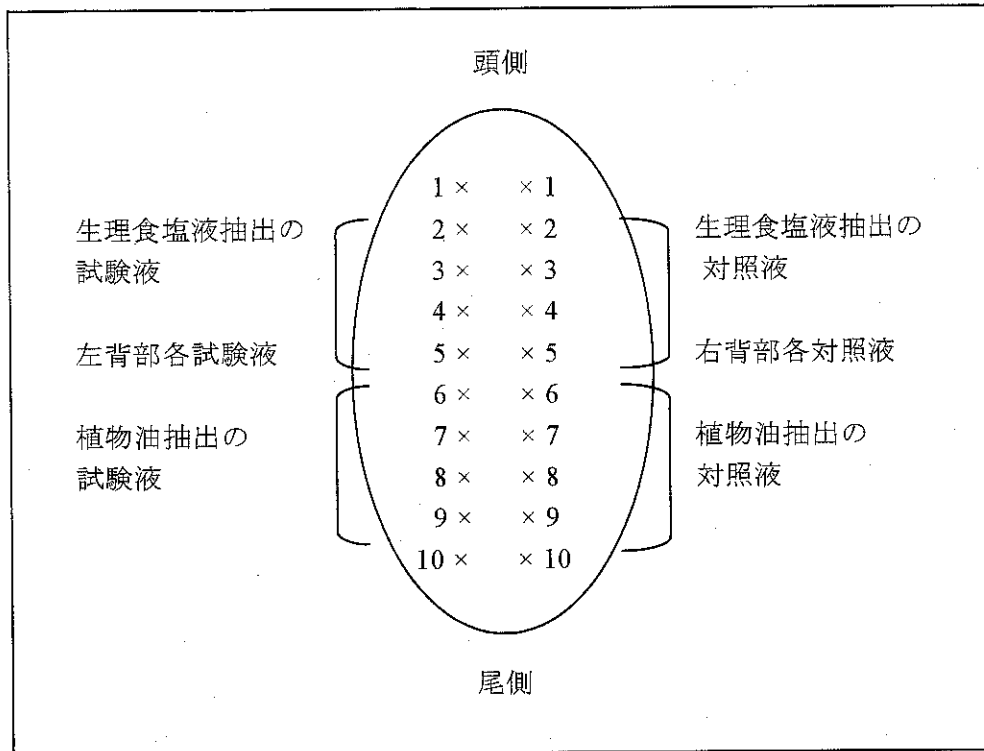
頭側

1 × × 1
2 × × 2
3 × × 3
4 × × 4
5 × × 5
6 × × 6
7 × × 7
8 × × 8
9 × × 9
10 × × 10

生理食塩液抽出の
試験液

左背部各試験液

植物油抽出の
試験液

生理食塩液抽出の
対照液

右背部各対照液

植物油抽出の
対照液

尾側